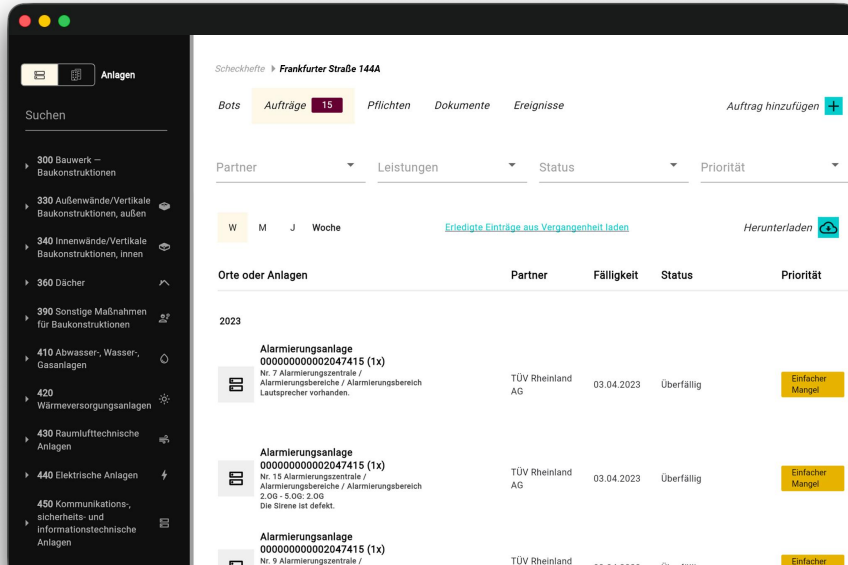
Anlagen

Suchen

300 Bauwerk — Baukonstruktionen

330 Außenwände/Vertikale Baukonstruktionen, außen

340 Innenwände/Vertikale Baukonstruktionen, innen

360 Dächer

390 Sonstige Maßnahmen für Baukonstruktionen

410 Abwasser-, Wasser-, Gasanlagen

420 Wärmeversorgungsanlagen

430 Raumlufttechnische Anlagen

440 Elektrische Anlagen

450 Kommunikations-, sicherheits- und informationstechnische Anlagen

Scheckhefte ▸ Frankfurter Straße 144A

Bots Aufträge 15 Pflichten Dokumente Ereignisse

Auftrag hinzufügen +

Partner Leistungen Status Priorität

W M J Woche

Erledigte Einträge aus Vergangenheit laden

Herunterladen

| Orte oder Anlagen | Partner | Fälligkeit | Status | Priorität |
|---|---|---|---|---|
| 2023 | | | | |
| Alarmierungsanlage 000000000002047415 (1x) Nr. 7 Alarmierungszentrale / Alarmierungsbereiche / Alarmierungsbereich Lautsprecher vorhanden. | TÜV Rheinland AG | 03.04.2023 | Überfällig | Einfacher Mangel |
| Alarmierungsanlage 000000000002047415 (1x) Nr. 15 Alarmierungszentrale / Alarmierungsbereiche / Alarmierungsbereich 2.OG - 5.OG: 2.OG Die Sirene ist defekt. | TÜV Rheinland AG | 03.04.2023 | Überfällig | Einfacher Mangel |
| Alarmierungsanlage 000000000002047415 (1x) Nr. 9 Alarmierungszentrale / | TÜV Rheinland | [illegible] | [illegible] | Einfacher |